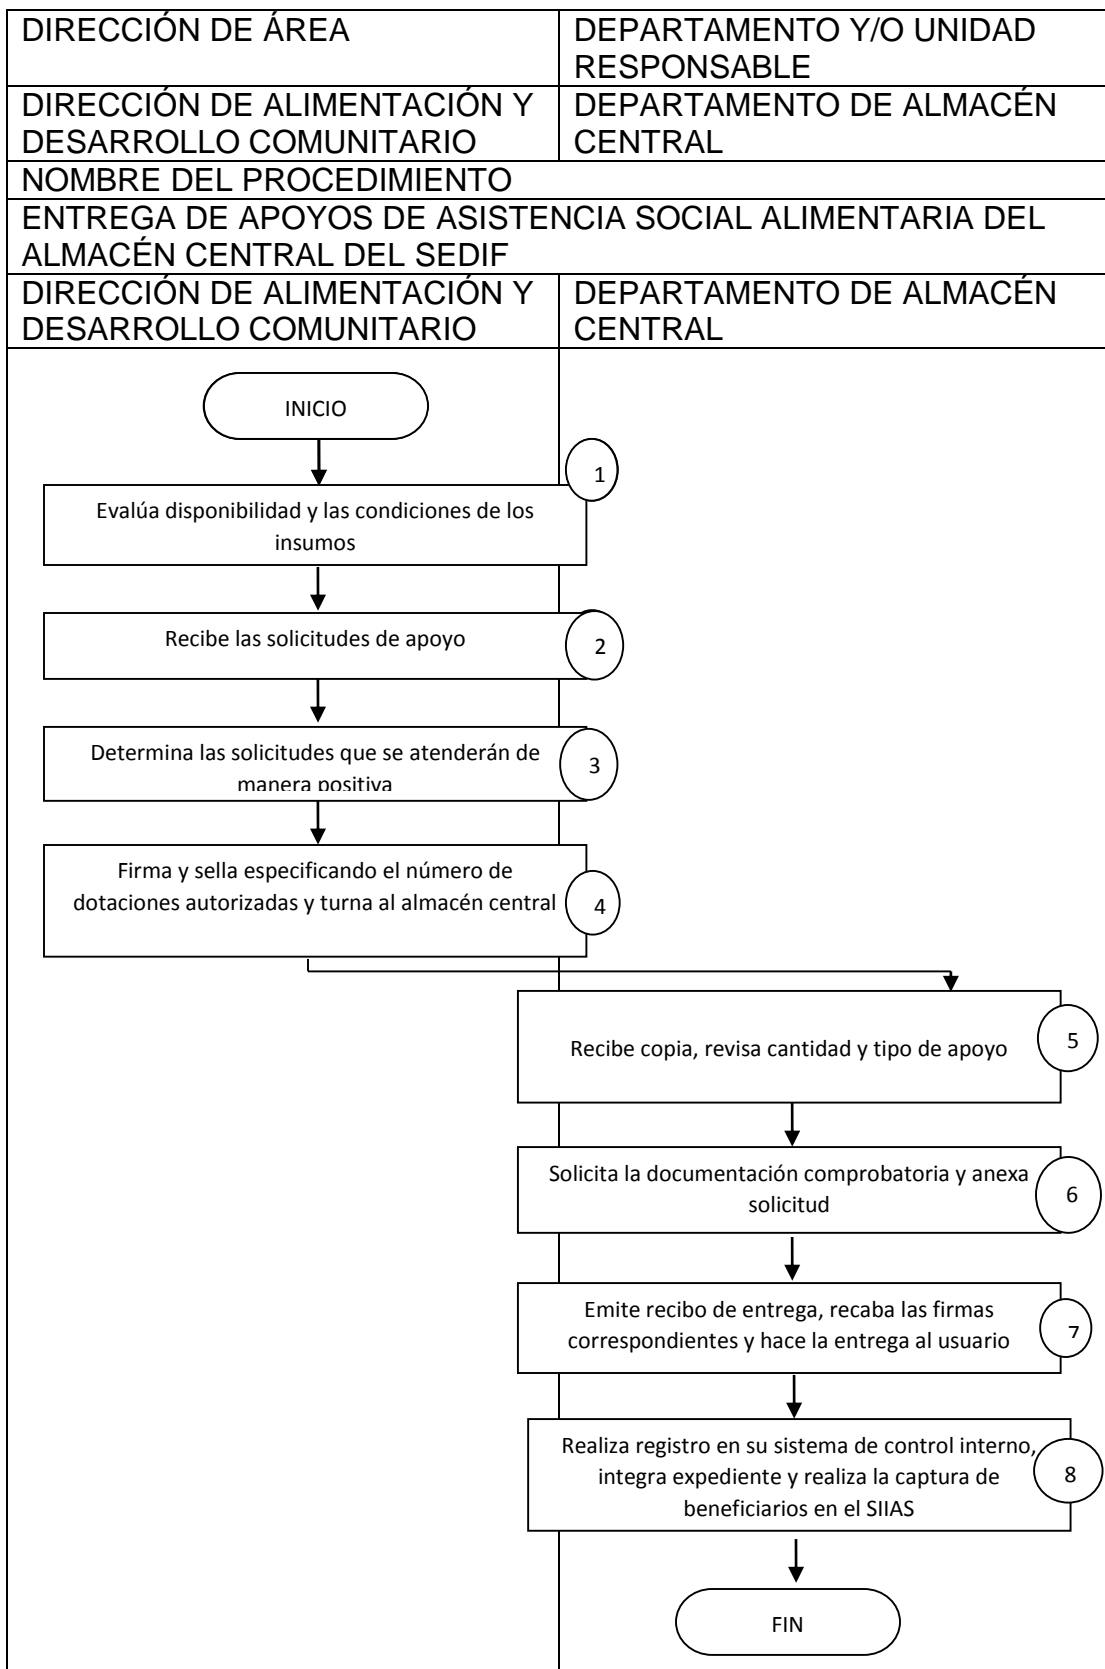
| DIRECCIÓN DE ÁREA | DEPARTAMENTO Y/O UNIDAD RESPONSABLE |
|---|---|
| DIRECCIÓN DE ALIMENTACIÓN Y DESARROLLO COMUNITARIO | DEPARTAMENTO DE ALMACÉN CENTRAL |
| NOMBRE DEL PROCEDIMIENTO | |
| ENTREGA DE APOYOS DE ASISTENCIA SOCIAL ALIMENTARIA DEL ALMACÉN CENTRAL DEL SEDIF | |
| DIRECCIÓN DE ALIMENTACIÓN Y DESARROLLO COMUNITARIO | DEPARTAMENTO DE ALMACÉN CENTRAL |

INICIO

1 Evalúa disponibilidad y las condiciones de los insumos

2 Recibe las solicitudes de apoyo

3 Determina las solicitudes que se atenderán de manera positiva

4 Firma y sella especificando el número de dotaciones autorizadas y turna al almacén central

5 Recibe copia, revisa cantidad y tipo de apoyo

6 Solicita la documentación comprobatoria y anexa solicitud

7 Emite recibo de entrega, recaba las firmas correspondientes y hace la entrega al usuario

8 Realiza registro en su sistema de control interno, integra expediente y realiza la captura de beneficiarios en el SIIAS

FIN